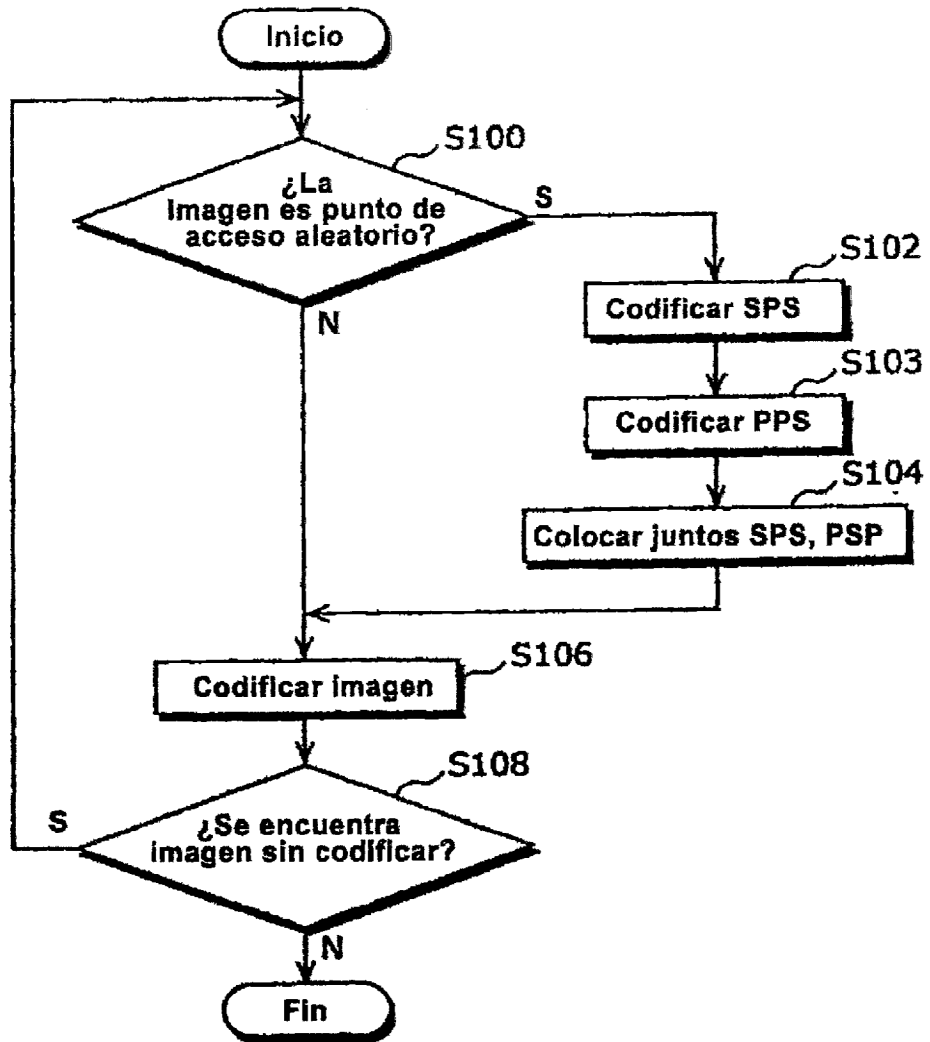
Inicio

S100

¿La Imagen es punto de acceso aleatorio?

S

N

S102

Codificar SPS

S103

Codificar PPS

S104

Colocar juntos SPS, PSP

S106

Codificar imagen

S108

S

¿Se encuentra imagen sin codificar?

N

Fin